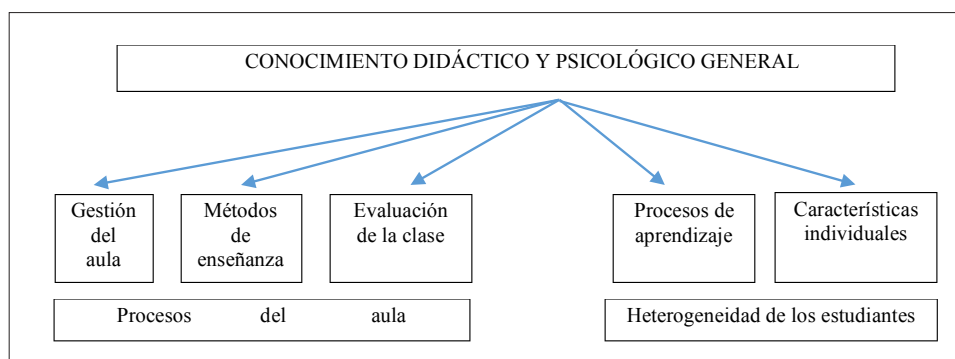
CONOCIMIENTO DIDÁCTICO Y PSICOLÓGICO GENERAL

Gestión del aula

Métodos de enseñanza

Evaluación de la clase

Procesos de aprendizaje

Características individuales

Procesos del aula

Heterogeneidad de los estudiantes